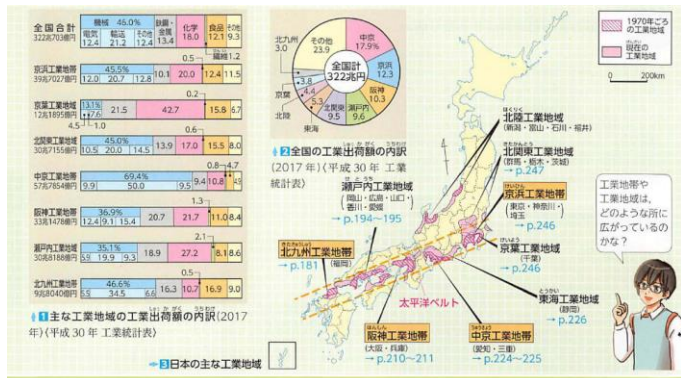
全国合計
322兆703億円

| 機械 46.0% | | | 鉄鋼・金属 13.4 | 化学 13.1 | 食品 12.1 | その他 9.3 |
|---|---|---|---|---|---|---|
| 電気 12.4 | 輸送 21.2 | その他 12.4 | | | | |

0.5 ┐ 繊維 1.2

京浜工業地帯
39兆7027億円
45.5%
12.0 20.7 12.8 10.1 20.0 12.4 11.5

京葉工業地帯
12兆1895億円
13.1%
4.5 7.6 21.5 42.7 15.8 6.7
0.2
1.0

北関東工業地域
30兆7155億円
45.0%
10.5 20.0 14.5 13.9 17.0 15.5 8.0
0.8 ─ 4.7

中京工業地帯
57兆7854億円
69.4%
9.9 50.0 9.5 9.4 6.1 0.8
4.7

阪神工業地帯
33兆1478億円
36.9%
12.4 9.1 15.4 20.7 21.7 11.0 8.4

2.1
瀬戸内工業地域
30兆8188億円
35.1%
5.9 19.9 9.3 18.9 27.2 8.1 8.6

0.5
北九州工業地帯
9兆8040億円
46.6%
5.5 34.6 6.6 16.3 10.7 16.9 9.0

1 主な工業地域の工業出荷額の内訳(2017年)(平成30年 工業統計表)

その他 23.9
中京 17.9%
京浜 12.3
阪神 10.3
瀬戸内 9.6
北関東 9.5
東海 5.3
京葉 3.8
北陸 4.4
北九州 3.0
全国計 322兆円
京葉
北陸
北九州
東海

2 全国の工業出荷額の内訳(2017年)(平成30年 工業統計表)

1970年ごろの工業地域
現在の工業地域
0 200km

北陸工業地域
(新潟・富山・石川・福井)
北関東工業地域
(群馬・栃木・茨城)
→ p.247
京浜工業地帯
(東京・神奈川・埼玉)
→ p.246
京葉工業地域
(千葉)
→ p.246
東海工業地域
(静岡)
→ p.226
中京工業地帯
(愛知・三重)
→ p.224〜225
阪神工業地帯
(大阪・兵庫)
→ p.210〜211
瀬戸内工業地域
(岡山・広島・山口・香川・愛媛)
→ p.194〜195
北九州工業地帯
(福岡)
→ p.181
太平洋ベルト

工業地帯や工業地域は、どのような所に広がっているのかな?

3 日本の主な工業地域